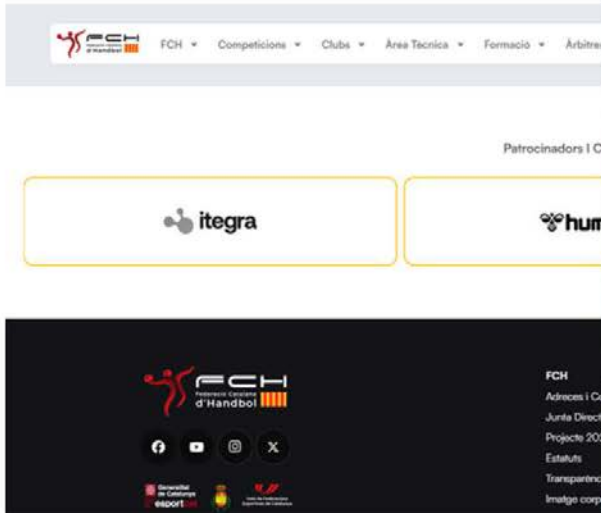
FCH Federació Catalana d'Handbol FCH ▾ Competicions ▾ Clubs ▾ Àrea Tècnica ▾ Formació ▾ Àrbitre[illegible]

Patrocinadors I C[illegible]

itegra

hum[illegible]

FCH Federació Catalana d'Handbol

Generalitat de Catalunya esport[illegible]

Unió de Federacions Esportives de Catalunya

FCH
Adreces i C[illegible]
Junta Direct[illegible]
Projecte 20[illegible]
Estatuts
Transparènc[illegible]
Imatge corp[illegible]